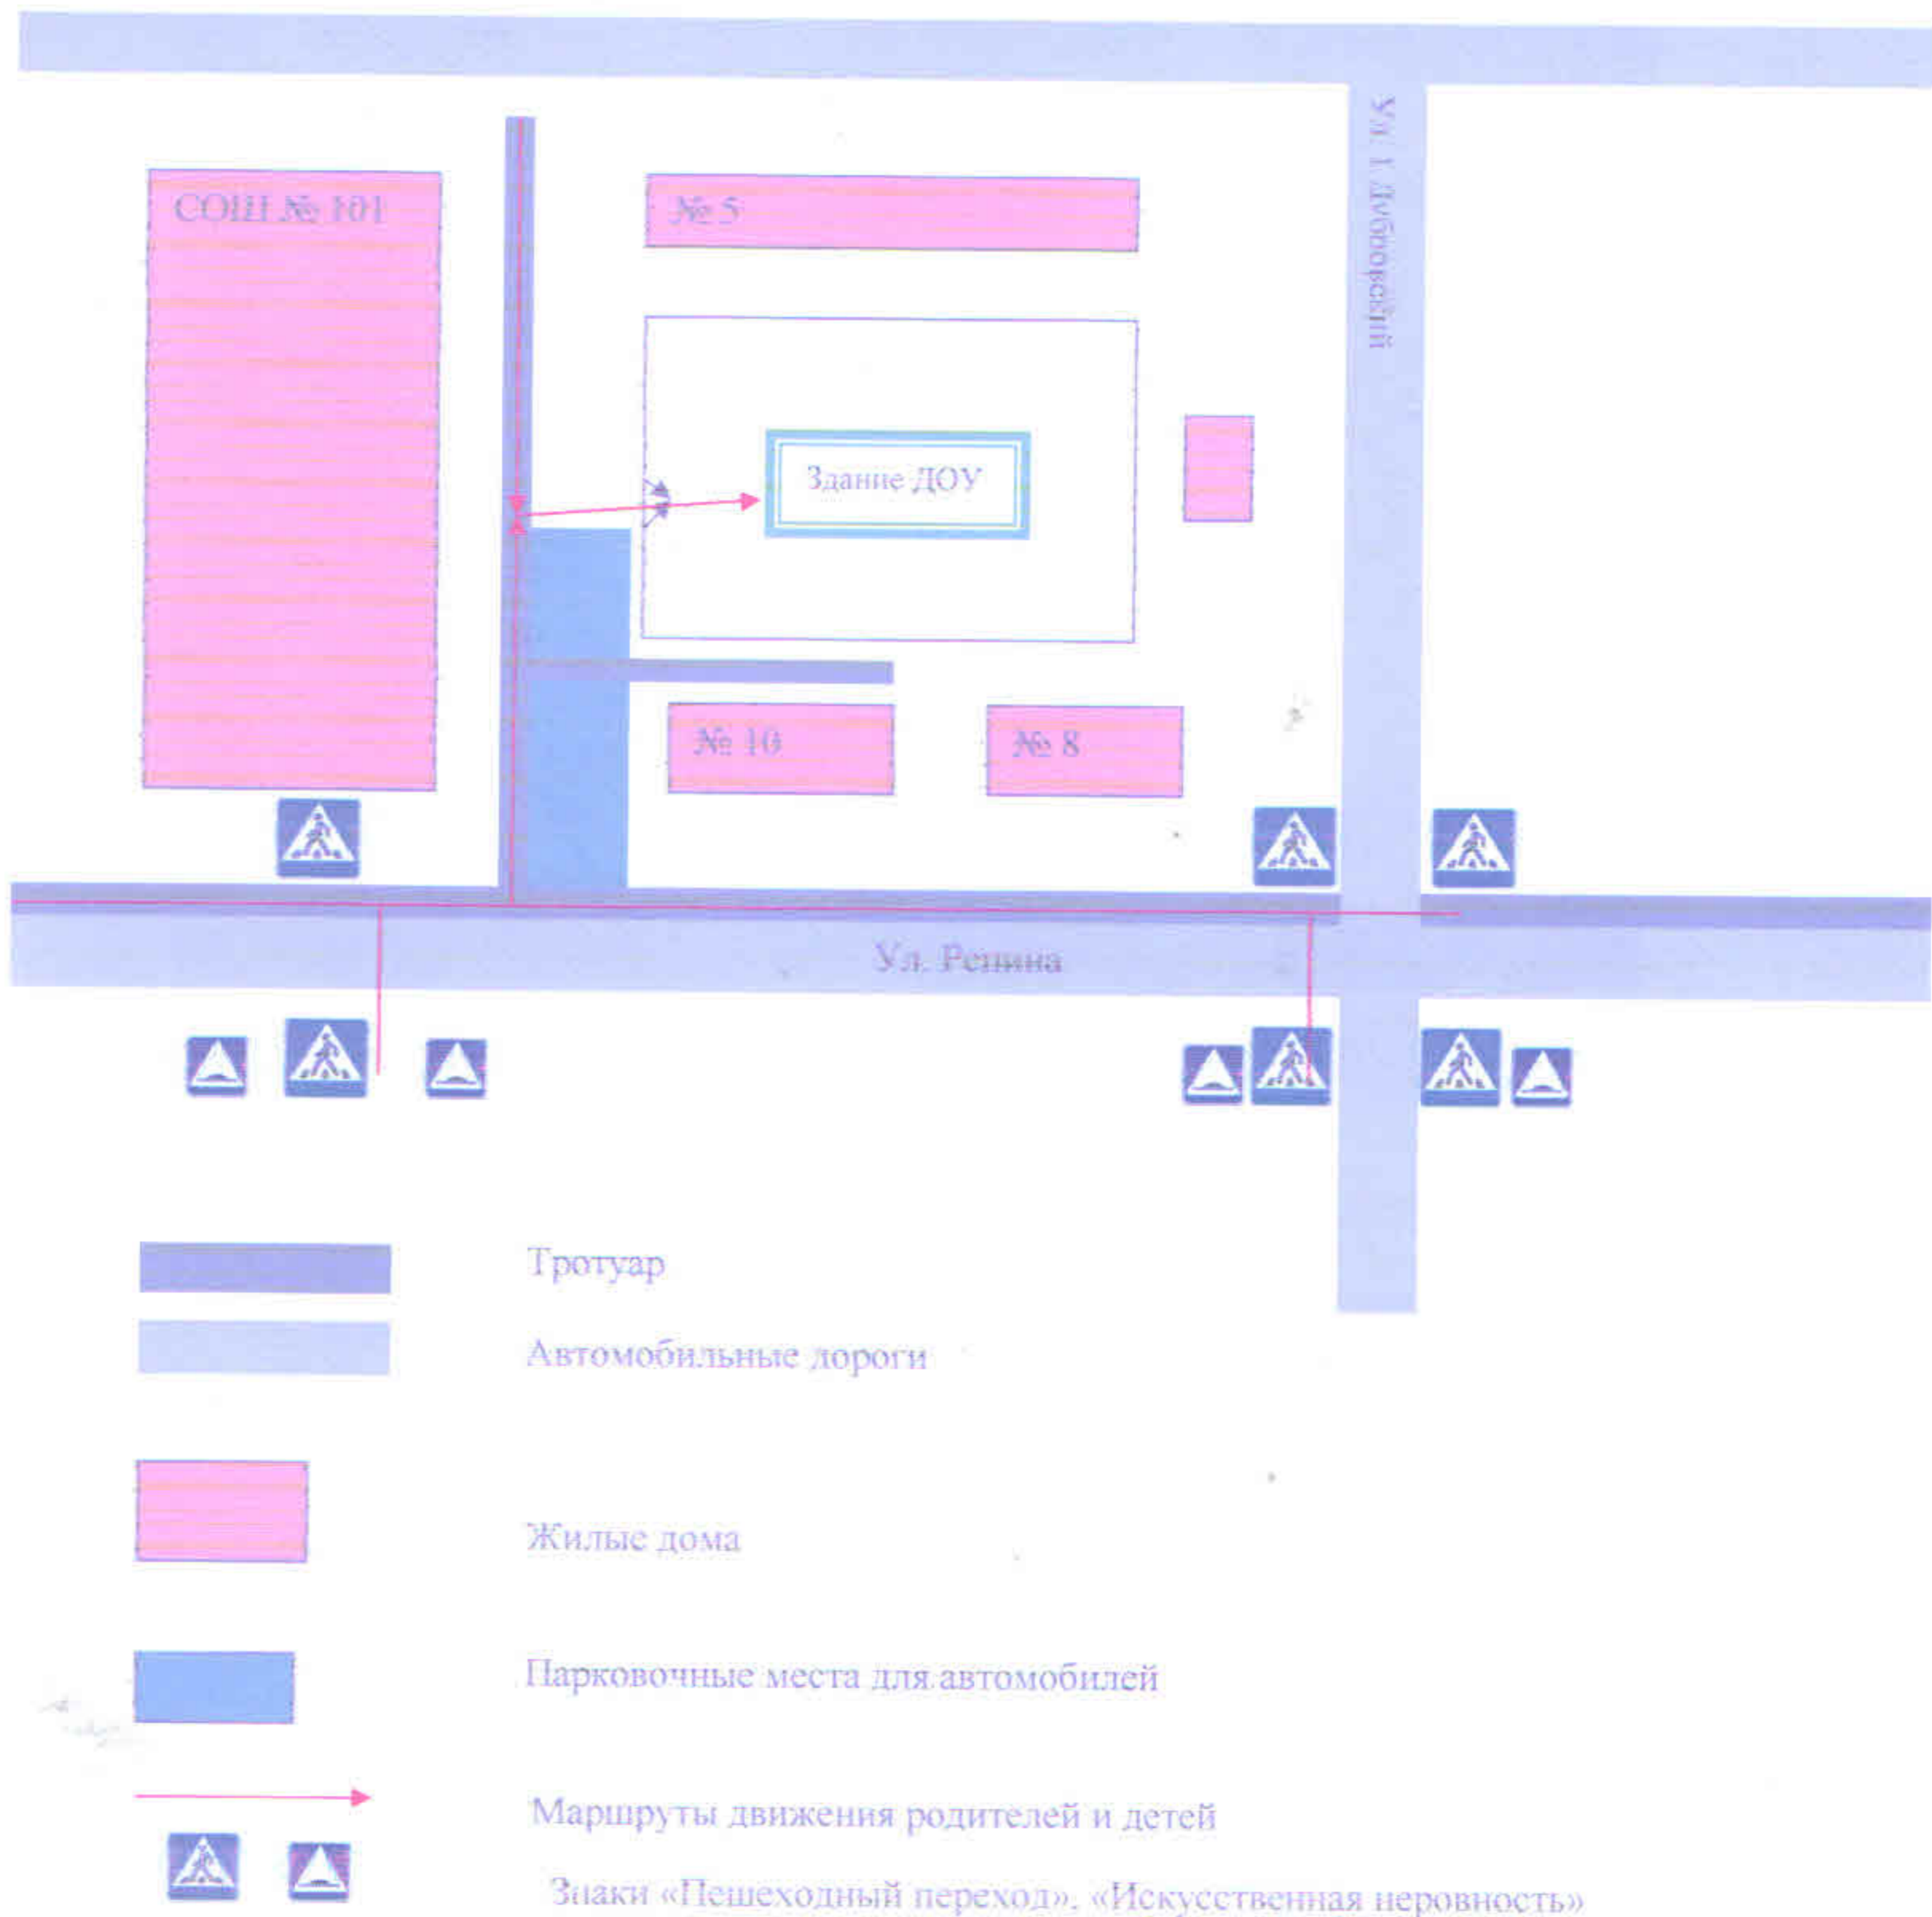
СОШ № 101

№ 5

Ул. 1 Дубовский

Здание ДОУ

№ 10

№ 8

Ул. Репина

Тротуар

Автомобильные дороги

Жилые дома

Парковочные места для автомобилей

Маршруты движения родителей и детей

Знаки «Пешеходный переход», «Искусственная неровность»